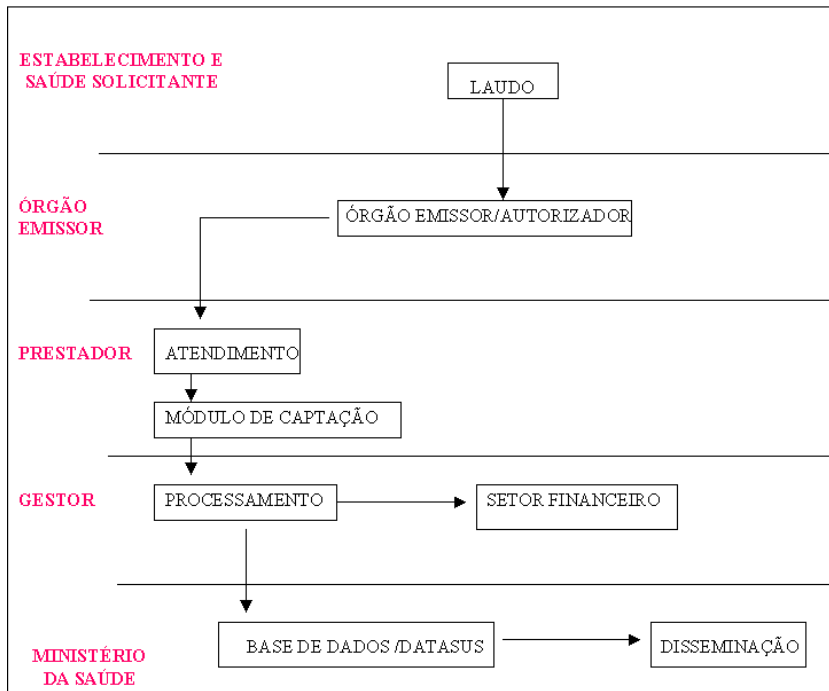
ESTABELECIMENTO E SAÚDE SOLICITANTE

LAUDO

ÓRGÃO EMISSOR

ÓRGÃO EMISSOR/AUTORIZADOR

PRESTADOR

ATENDIMENTO

MÓDULO DE CAPTAÇÃO

GESTOR

PROCESSAMENTO

SETOR FINANCEIRO

MINISTÉRIO DA SAÚDE

BASE DE DADOS /DATASUS

DISSEMINAÇÃO